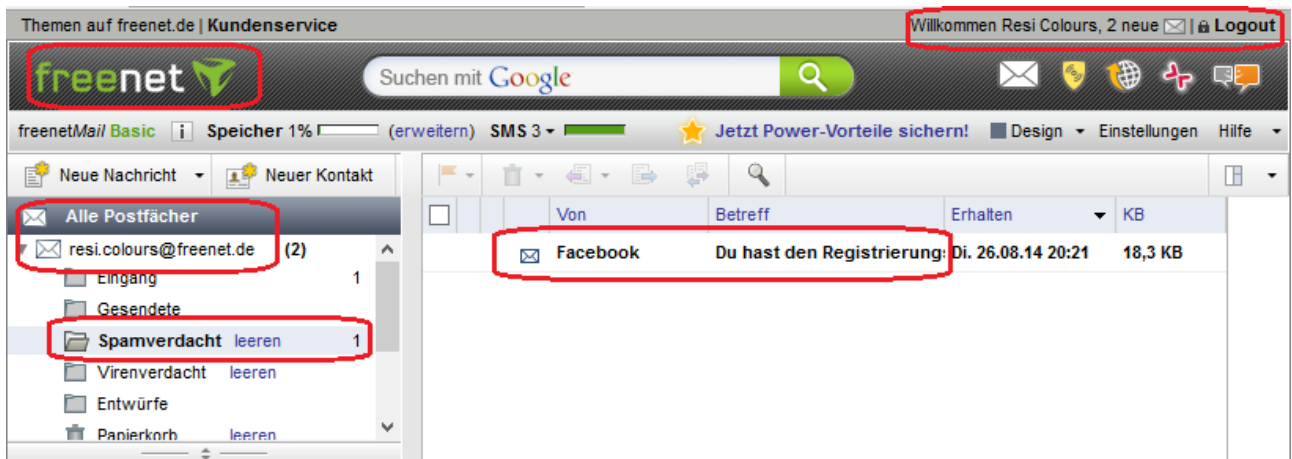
Themen auf freenet.de | Kundenservice

Willkommen Resi Colours, 2 neue | Logout

freenet

Suchen mit Google

freenetMail Basic i Speicher 1% (erweitern) SMS 3 Jetzt Power-Vorteile sichern! Design Einstellungen Hilfe

Neue Nachricht Neuer Kontakt

Alle Postfächer

resi.colours@freenet.de (2)

Eingang 1

Gesendete

Spamverdacht leeren 1

Virenverdacht leeren

Entwürfe

Papierkorb leeren

| Von | Betreff | Erhalten | KB |
|---|---|---|---|
| Facebook | Du hast den Registrierung | Di. 26.08.14 20:21 | 18,3 KB |